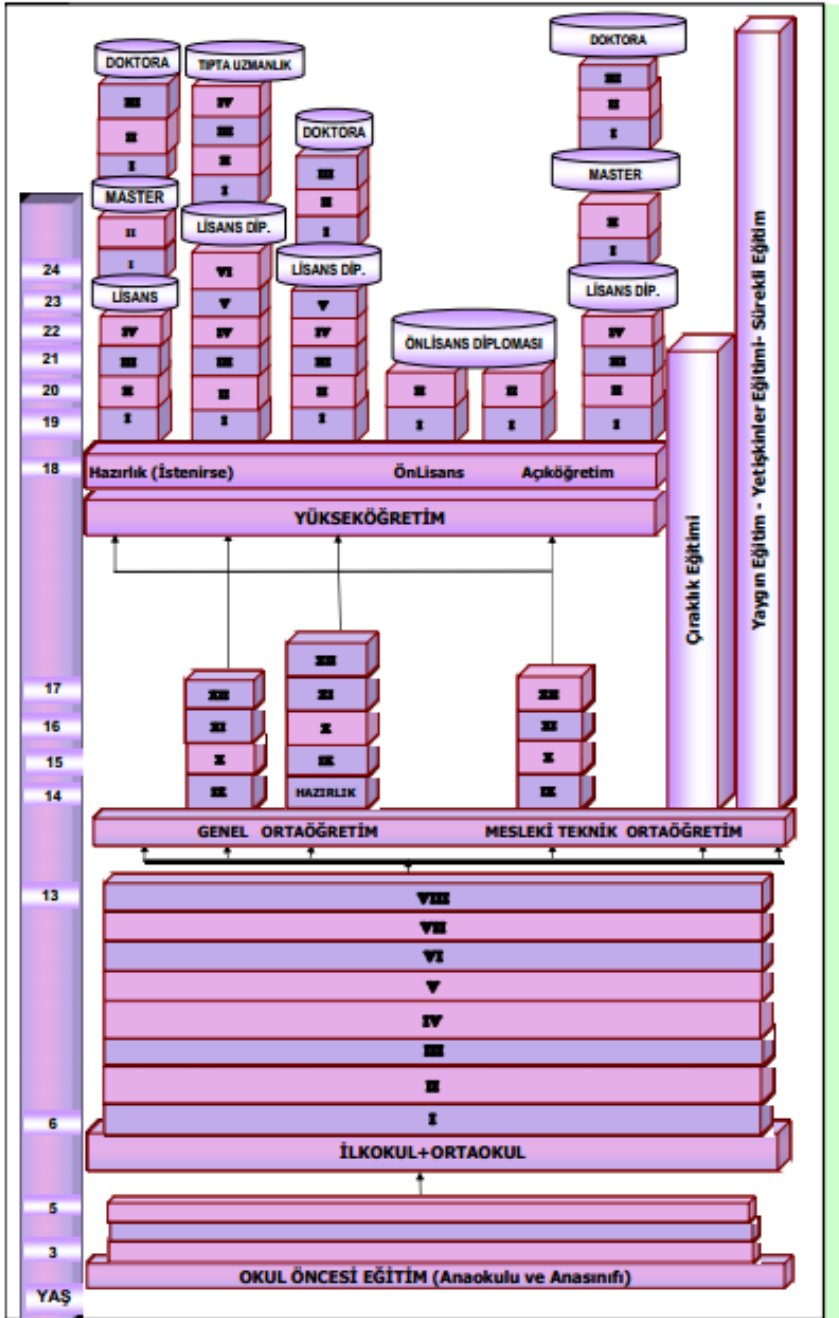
DOKTORA
III
II
I
MASTER
II
I
LİSANS
IV
III
II
I

TIPTA UZMANLIK
IV
III
II
I
LİSANS DİP.
VI
V
IV
III
II
I

DOKTORA
III
II
I
LİSANS DİP.
V
IV
III
II
I

ÖNLİSANS DİPLOMASI
II
I
II
I

DOKTORA
III
II
I
MASTER
II
I
LİSANS DİP.
IV
III
II
I

24
23
22
21
20
19
18

Hazırlık (İstenirse) ÖnLisans Açıköğretim

YÜKSEKÖĞRETİM

Çıraklık Eğitimi

Yaygın Eğitim - Yetişkinler Eğitimi - Sürekli Eğitim

17
16
15
14

XII
XI
X
IX

XII
XI
X
IX
HAZIRLIK

XII
XI
X
IX

GENEL ORTAÖĞRETİM MESLEKİ TEKNİK ORTAÖĞRETİM

13
VIII
VII
VI
V
IV
III
II
I
6

İLKOKUL+ORTAOKUL

5
3

OKUL ÖNCESİ EĞİTİM (Anaokulu ve Anasınıfı)

YAŞ